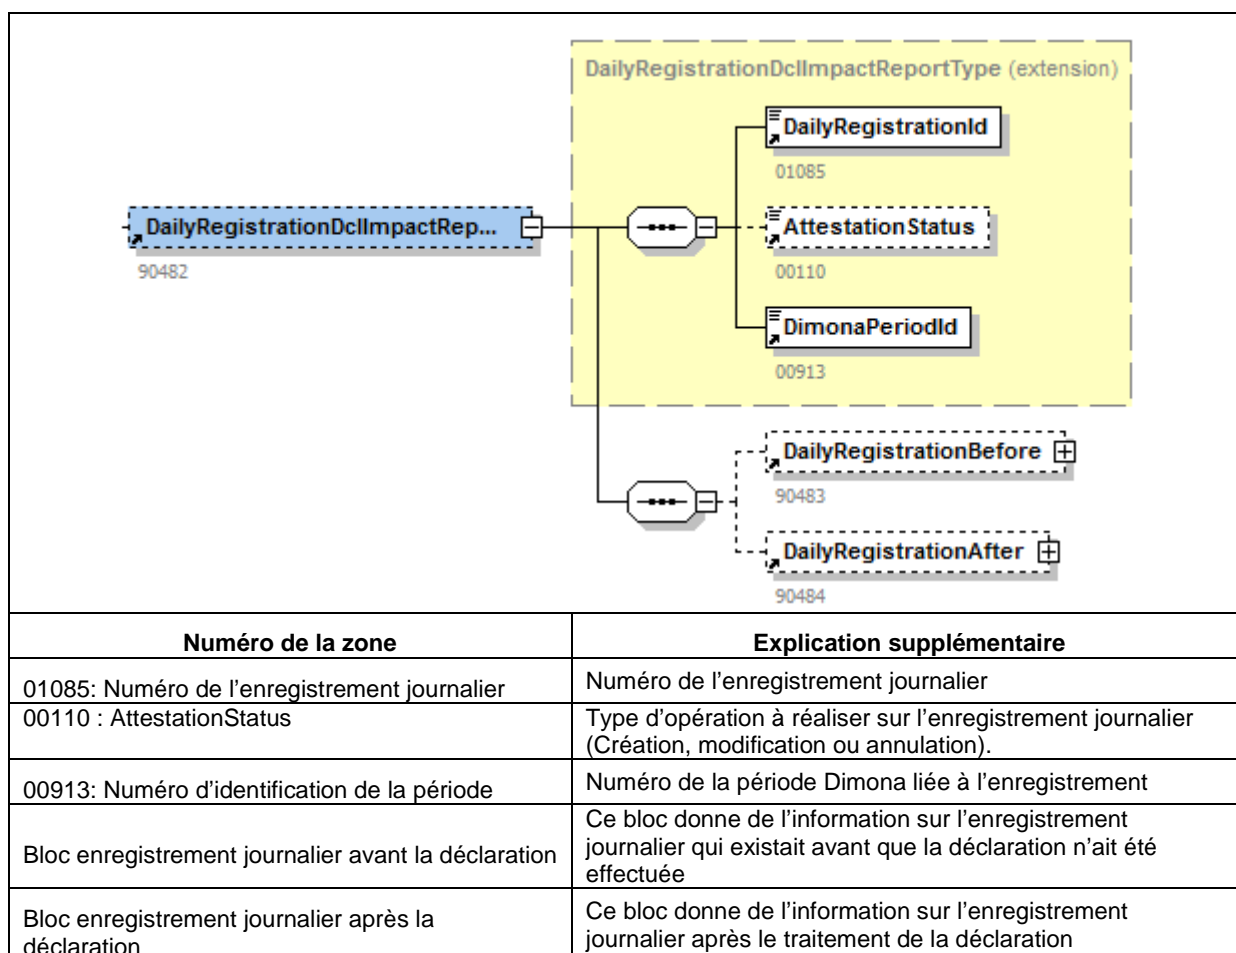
DailyRegistrationDclImpactReportType (extension)

DailyRegistrationDclImpactRep...
90482

DailyRegistrationId
01085

AttestationStatus
00110

DimonaPeriodId
00913

DailyRegistrationBefore
90483

DailyRegistrationAfter
90484

| Numéro de la zone | Explication supplémentaire |
|---|---|
| 01085: Numéro de l'enregistrement journalier | Numéro de l'enregistrement journalier |
| 00110 : AttestationStatus | Type d'opération à réaliser sur l'enregistrement journalier (Création, modification ou annulation). |
| 00913: Numéro d'identification de la période | Numéro de la période Dimona liée à l'enregistrement |
| Bloc enregistrement journalier avant la déclaration | Ce bloc donne de l'information sur l'enregistrement journalier qui existait avant que la déclaration n'ait été effectuée |
| Bloc enregistrement journalier après la déclaration | Ce bloc donne de l'information sur l'enregistrement journalier après le traitement de la déclaration |